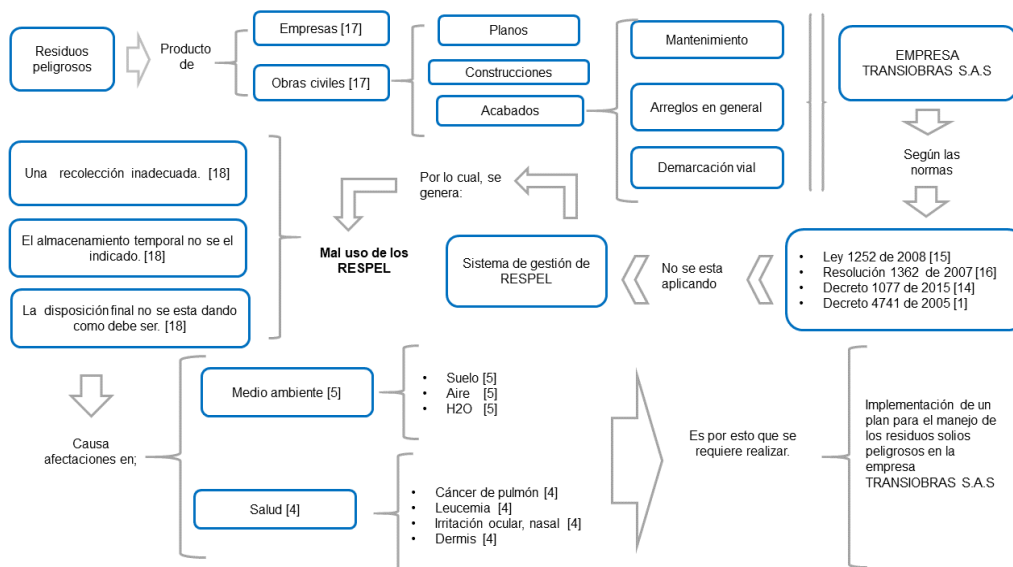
Residuos peligrosos

Producto de

Empresas [17]

Obras civiles [17]

Planos

Construcciones

Acabados

Mantenimiento

Arreglos en general

Demarcación vial

EMPRESA TRANSIOBRAS S.A.S

Según las normas

- Ley 1252 de 2008 [15]
- Resolución 1362 de 2007 [16]
- Decreto 1077 de 2015 [14]
- Decreto 4741 de 2005 [1]

No se esta aplicando

Sistema de gestión de RESPEL

Por lo cual, se genera:

Mal uso de los RESPEL

Una recolección inadecuada. [18]

El almacenamiento temporal no se el indicado. [18]

La disposición final no se esta dando como debe ser. [18]

Causa afectaciones en;

Medio ambiente [5]

- Suelo [5]
- Aire [5]
- H2O [5]

Salud [4]

- Cáncer de pulmón [4]
- Leucemia [4]
- Irritación ocular, nasal [4]
- Dermis [4]

Es por esto que se requiere realizar.

Implementación de un plan para el manejo de los residuos solios peligrosos en la empresa TRANSIOBRAS S.A.S